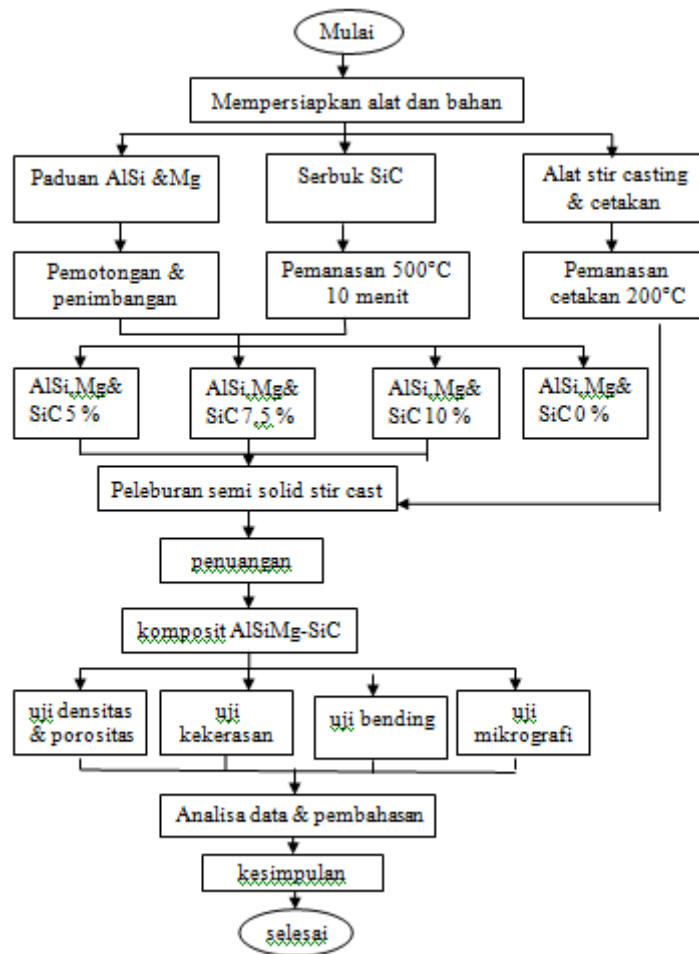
Mulai

Mempersiapkan alat dan bahan

Paduan AlSi &Mg

Serbuk SiC

Alat stir casting & cetakan

Pemotongan & penimbangan

Pemanasan 500°C 10 menit

Pemanasan cetakan 200°C

AlSi,Mg& SiC 5 %

AlSi,Mg& SiC 7,5 %

AlSi,Mg& SiC 10 %

AlSi,Mg& SiC 0 %

Peleburan semi solid stir cast

penuangan

komposit AlSiMg-SiC

uji densitas & porositas

uji kekerasan

uji bending

uji mikrografi

Analisa data & pembahasan

kesimpulan

selesai